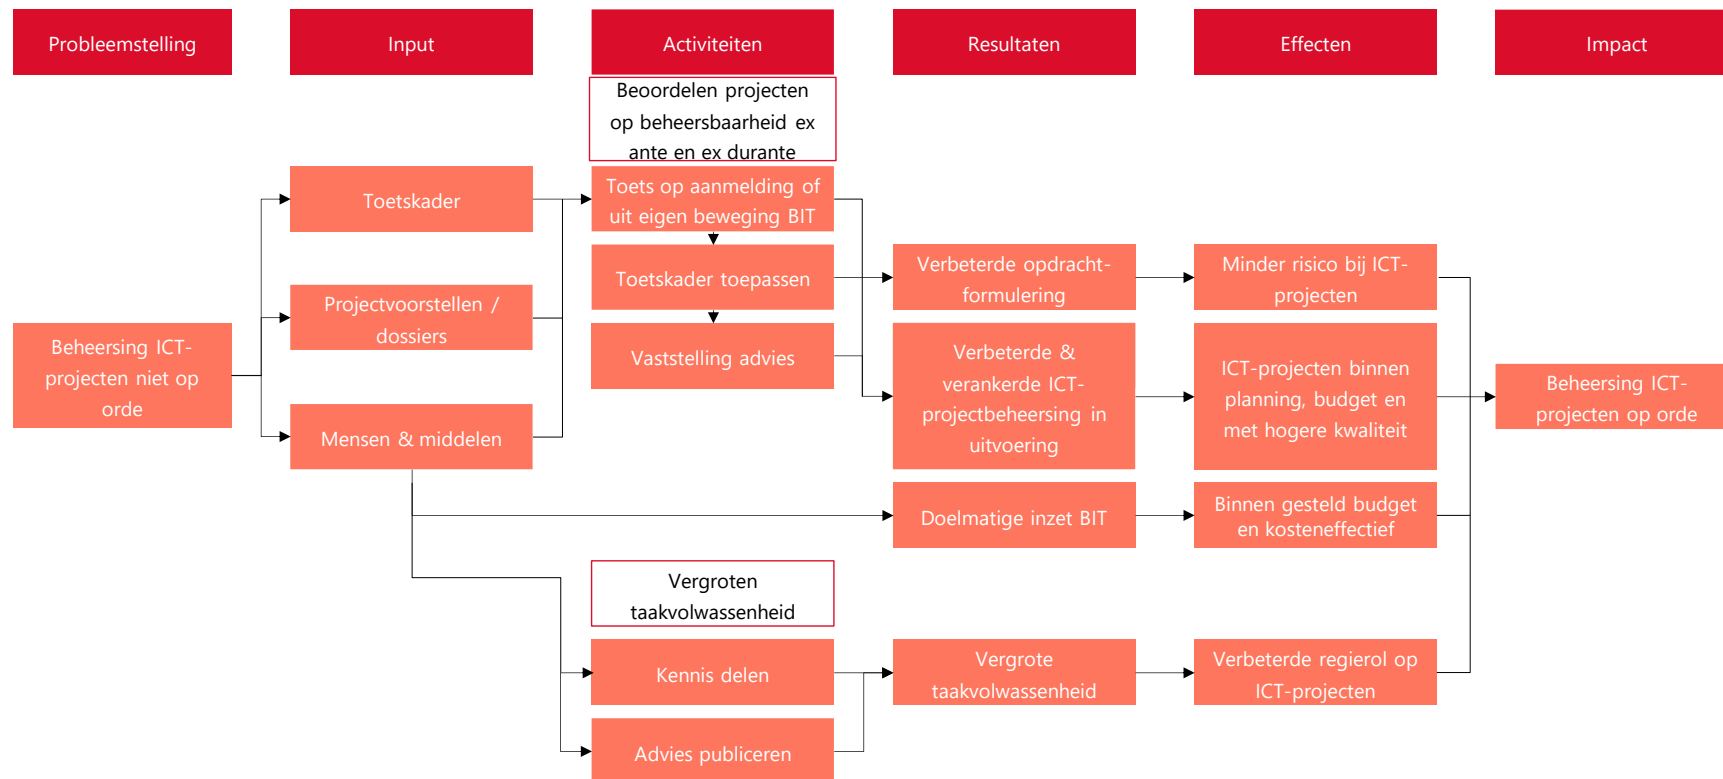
Probleemstelling

Input

Activiteiten

Resultaten

Effecten

Impact

Beoordelen projecten op beheersbaarheid ex ante en ex durante

Beheersing ICT-projecten niet op orde

Toetskader

Projectvoorstellen / dossiers

Mensen & middelen

Toets op aanmelding of uit eigen beweging BIT

Toetskader toepassen

Vaststelling advies

Verbeterde opdrachtformulering

Verbeterde & verankerde ICT-projectbeheersing in uitvoering

Doelmatige inzet BIT

Minder risico bij ICT-projecten

ICT-projecten binnen planning, budget en met hogere kwaliteit

Binnen gesteld budget en kosteneffectief

Beheersing ICT-projecten op orde

Vergroten taakvolwassenheid

Kennis delen

Advies publiceren

Vergrote taakvolwassenheid

Verbeterde regierol op ICT-projecten